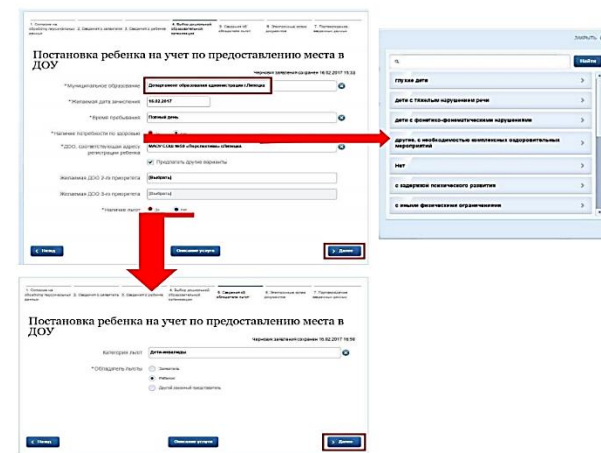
Постановка ребенка на учет по предоставлению места в ДОУ

Черновик заявления сохранен 16.02.2017 15:33

*Муниципальное образование: Департамент образования администрации г.Липецка

*Желаемая дата зачисления: 16.02.2017

*Время пребывания: Полный день

*Наличие потребности по здоровью

*ДОО, соответствующее адресу регистрации ребенка: МАОУ СОШ №59 «Перспектива» г.Липецка

Предложить другие варианты

Желаемая ДОО 2-го приоритета: [Выбрать]

Желаемая ДОО 3-го приоритета: [Выбрать]

*Наличие льгот: Да Нет

Назад

Описание услуги

Далее

Закрыть

Найти

глухие дети

дети с тяжелыми нарушениями речи

дети с фонетико-фонематическим нарушением

другие, с необходимостью комплексных оздоровительных мероприятий

Нет

с задержкой психического развития

с иными физическими ограничениями

Постановка ребенка на учет по предоставлению места в ДОУ

Черновик заявления сохранен 16.02.2017 15:58

Категория льгот: Дети-инвалиды

*Обладатель льготы: Заявитель

Ребенок

Другой законный представитель

Назад

Описание услуги

Далее